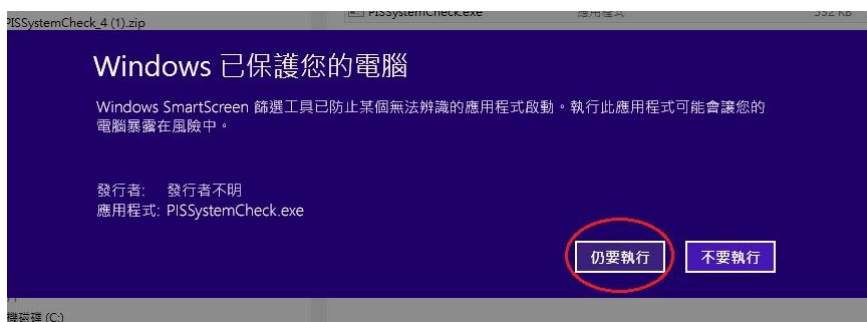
PISSystemCheck_4 (1).zip

PISSystemCheck.exe 應用程式 352 KB

Windows 已保護您的電腦

Windows SmartScreen 篩選工具已防止某個無法辨識的應用程式啟動。執行此應用程式可能會讓您的電腦暴露在風險中。

發行者: 發行者不明
應用程式: PISSystemCheck.exe

仍要執行

不要執行

機磁碟 (C:)